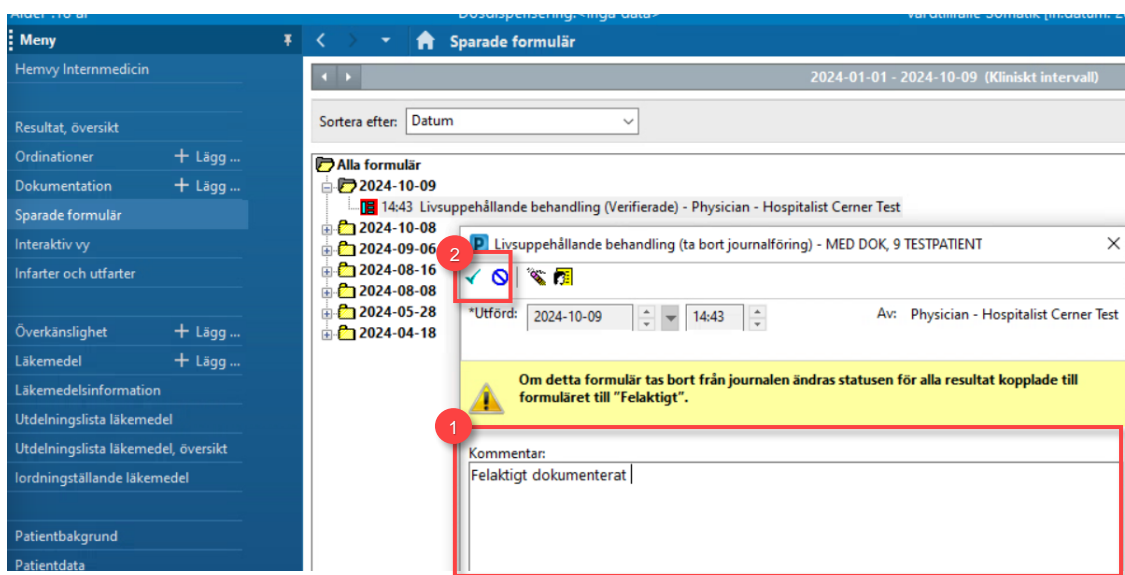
Ålder : 18 år    Dosdispensering: <Inga data>    Vårdtillfälle Somatik [In.datum: 2

Meny

Hemvy Internmedicin

Resultat, översikt

Ordinationer + Lägg ...

Dokumentation + Lägg ...

Sparade formulär

Interaktiv vy

Infarter och utfarter

Överkänslighet + Lägg ...

Läkemedel + Lägg ...

Läkemedelsinformation

Utdelningslista läkemedel

Utdelningslista läkemedel, översikt

Iordningställande läkemedel

Patientbakgrund

Patientdata

Sparade formulär

2024-01-01 - 2024-10-09 (Kliniskt intervall)

Sortera efter: Datum

Alla formulär
2024-10-09
14:43 Livsuppehållande behandling (Verifierade) - Physician - Hospitalist Cerner Test
2024-10-08
2024-09-06
2024-08-16
2024-08-08
2024-05-28
2024-04-18

Livsuppehållande behandling (ta bort journalföring) - MED DOK, 9 TESTPATIENT

2

*Utförd: 2024-10-09    14:43    Av: Physician - Hospitalist Cerner Test

Om detta formulär tas bort från journalen ändras statusen för alla resultat kopplade till formuläret till "Felaktigt".

1

Kommentar:
Felaktigt dokumenterat